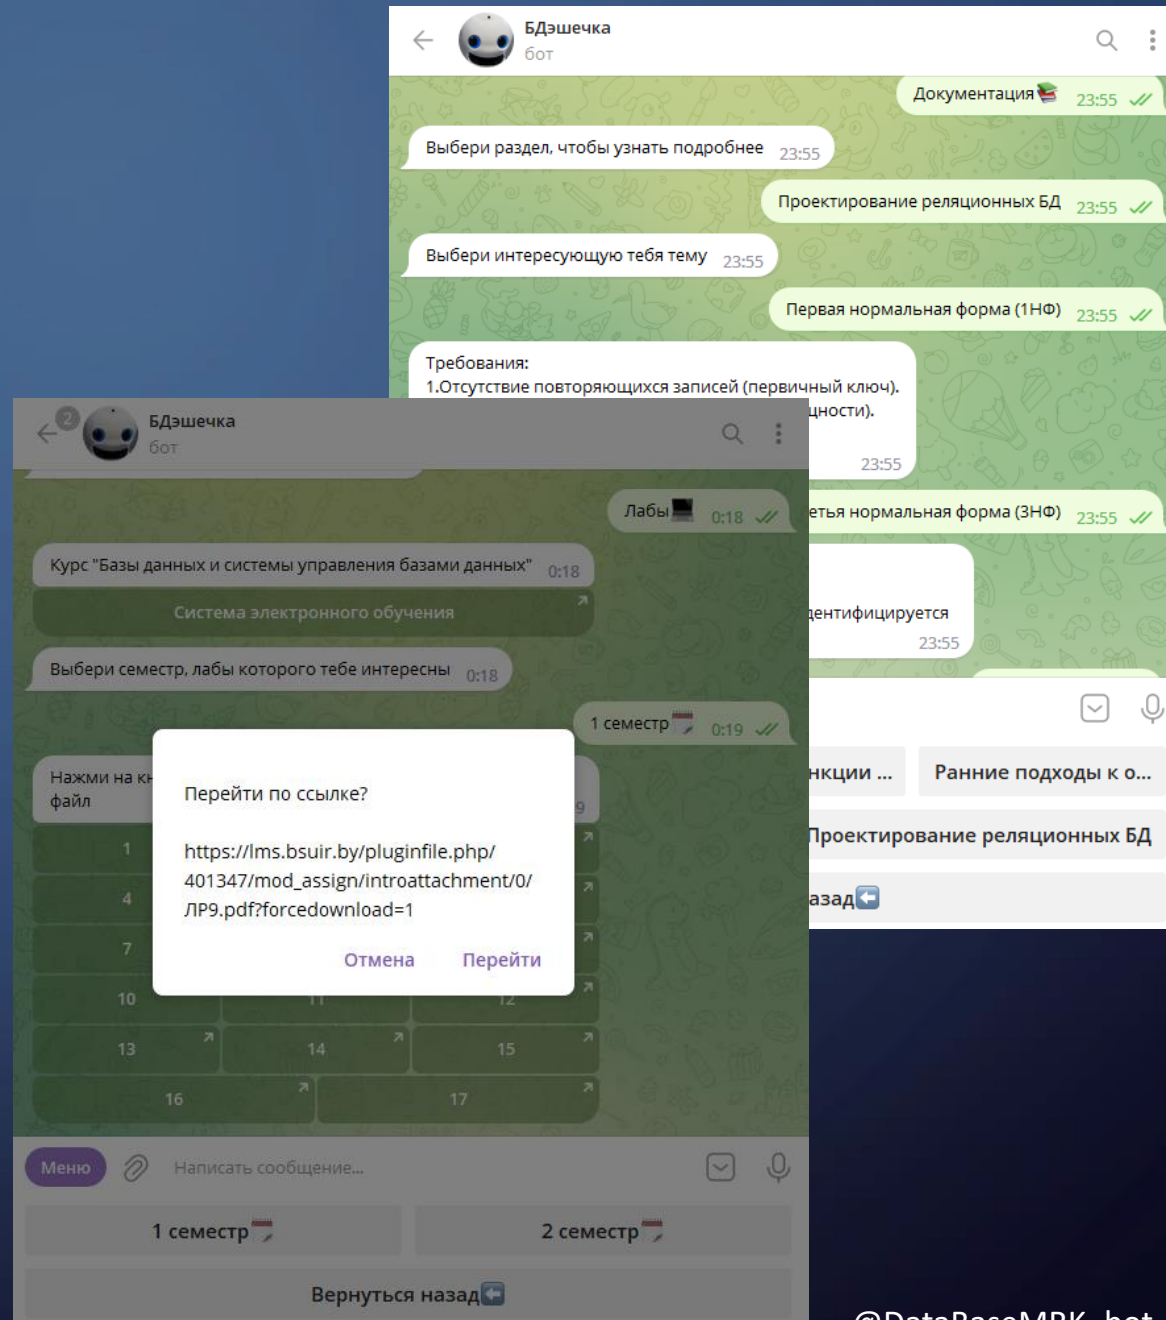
БДэшечка
бот

Документация📚 23:55

Выбери раздел, чтобы узнать подробнее 23:55

Проектирование реляционных БД 23:55

Выбери интересующую тебя тему 23:55

Первая нормальная форма (1НФ) 23:55

Требования:
1.Отсутствие повторяющихся записей (первичный ключ).
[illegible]ности).
23:55

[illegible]етья нормальная форма (3НФ) 23:55

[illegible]ентифицируется
23:55

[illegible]нкции ...
Ранние подходы к о...
Проектирование реляционных БД
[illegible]азад⬅️

2
БДэшечка
бот

Лабы 0:18

Курс "Базы данных и системы управления базами данных" 0:18
Система электронного обучения

Выбери семестр, лабы которого тебе интересны 0:18

1 семестр 0:19

Нажми на к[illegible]
файл

Перейти по ссылке?

https://lms.bsuir.by/pluginfile.php/401347/mod_assign/introattachment/0/ЛР9.pdf?forcedownload=1

Отмена Перейти

1
4
7
10
11
12
13
14
15
16
17

Меню
Написать сообщение...

1 семестр
2 семестр
Вернуться назад⬅️

@DataBaseMRK_bot